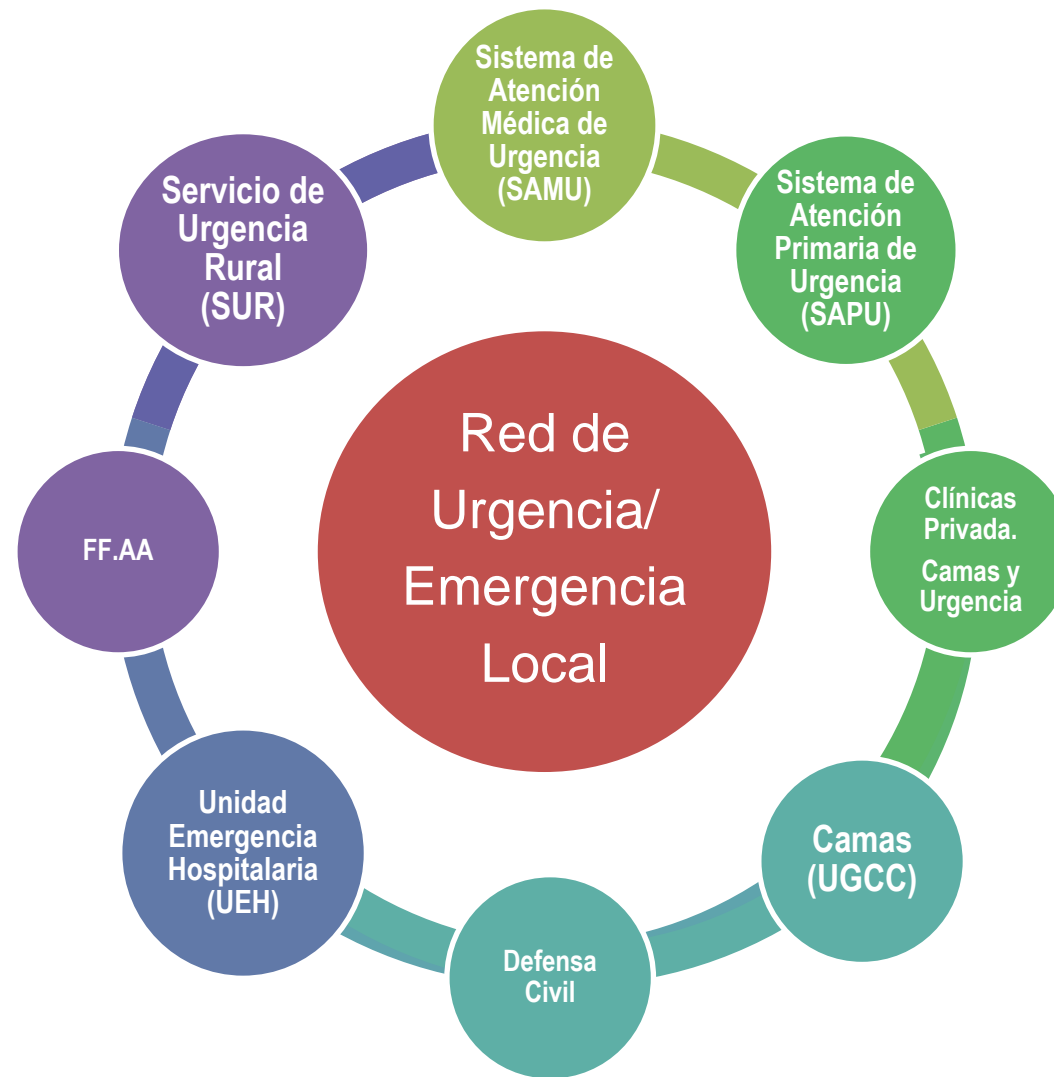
Red de Urgencia/ Emergencia Local

Sistema de Atención Médica de Urgencia (SAMU)

Sistema de Atención Primaria de Urgencia (SAPU)

Clínicas Privada.

Camas y Urgencia

Camas (UGCC)

Defensa Civil

Unidad Emergencia Hospitalaria (UEH)

FF.AA

Servicio de Urgencia Rural (SUR)